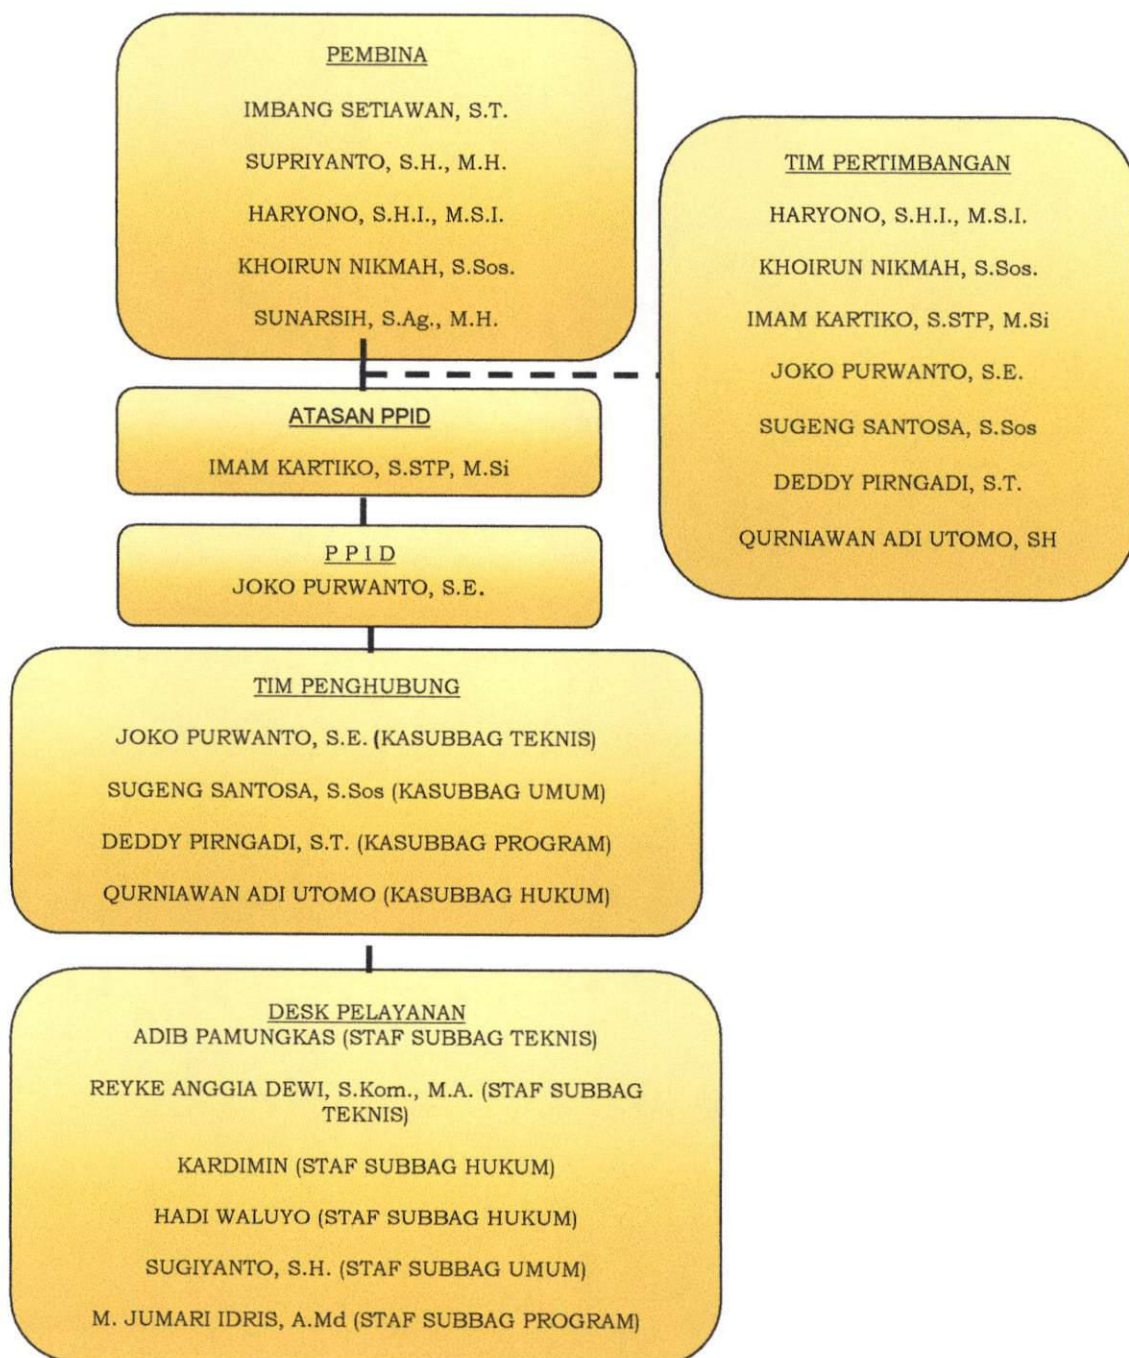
PEMBINA

IMBANG SETIAWAN, S.T.

SUPRIYANTO, S.H., M.H.

HARYONO, S.H.I., M.S.I.

KHOIRUN NIKMAH, S.Sos.

SUNARSIH, S.Ag., M.H.

TIM PERTIMBANGAN

HARYONO, S.H.I., M.S.I.

KHOIRUN NIKMAH, S.Sos.

IMAM KARTIKO, S.STP, M.Si

JOKO PURWANTO, S.E.

SUGENG SANTOSA, S.Sos

DEDDY PIRNGADI, S.T.

QURNIAWAN ADI UTOMO, SH

ATASAN PPID

IMAM KARTIKO, S.STP, M.Si

P P I D
JOKO PURWANTO, S.E.

TIM PENGHUBUNG

JOKO PURWANTO, S.E. (KASUBBAG TEKNIS)

SUGENG SANTOSA, S.Sos (KASUBBAG UMUM)

DEDDY PIRNGADI, S.T. (KASUBBAG PROGRAM)

QURNIAWAN ADI UTOMO (KASUBBAG HUKUM)

DESK PELAYANAN
ADIB PAMUNGKAS (STAF SUBBAG TEKNIS)

REYKE ANGGIA DEWI, S.Kom., M.A. (STAF SUBBAG TEKNIS)

KARDIMIN (STAF SUBBAG HUKUM)

HADI WALUYO (STAF SUBBAG HUKUM)

SUGIYANTO, S.H. (STAF SUBBAG UMUM)

M. JUMARI IDRIS, A.Md (STAF SUBBAG PROGRAM)